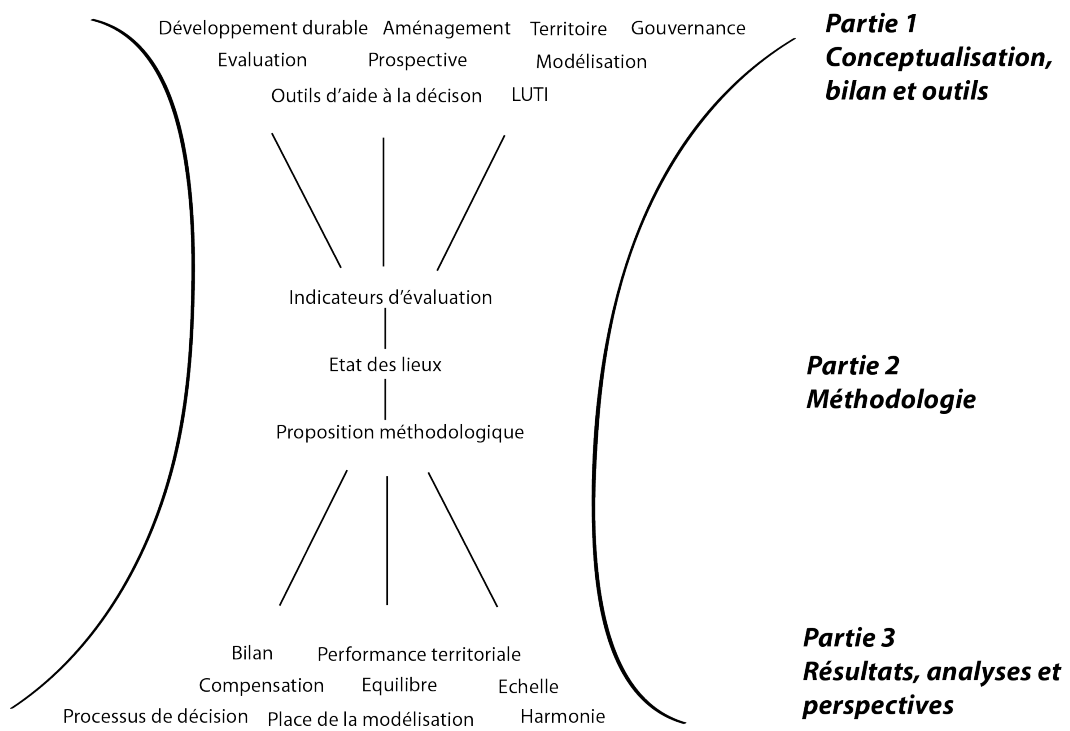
Développement durable Aménagement Territoire Gouvernance
Evaluation Prospective Modélisation
Outils d'aide à la décison LUTI

Partie 1
Conceptualisation, bilan et outils

Indicateurs d'évaluation
Etat des lieux
Proposition méthodologique

Partie 2
Méthodologie

Bilan Performance territoriale
Compensation Equilibre Echelle
Processus de décision Place de la modélisation Harmonie

Partie 3
Résultats, analyses et perspectives